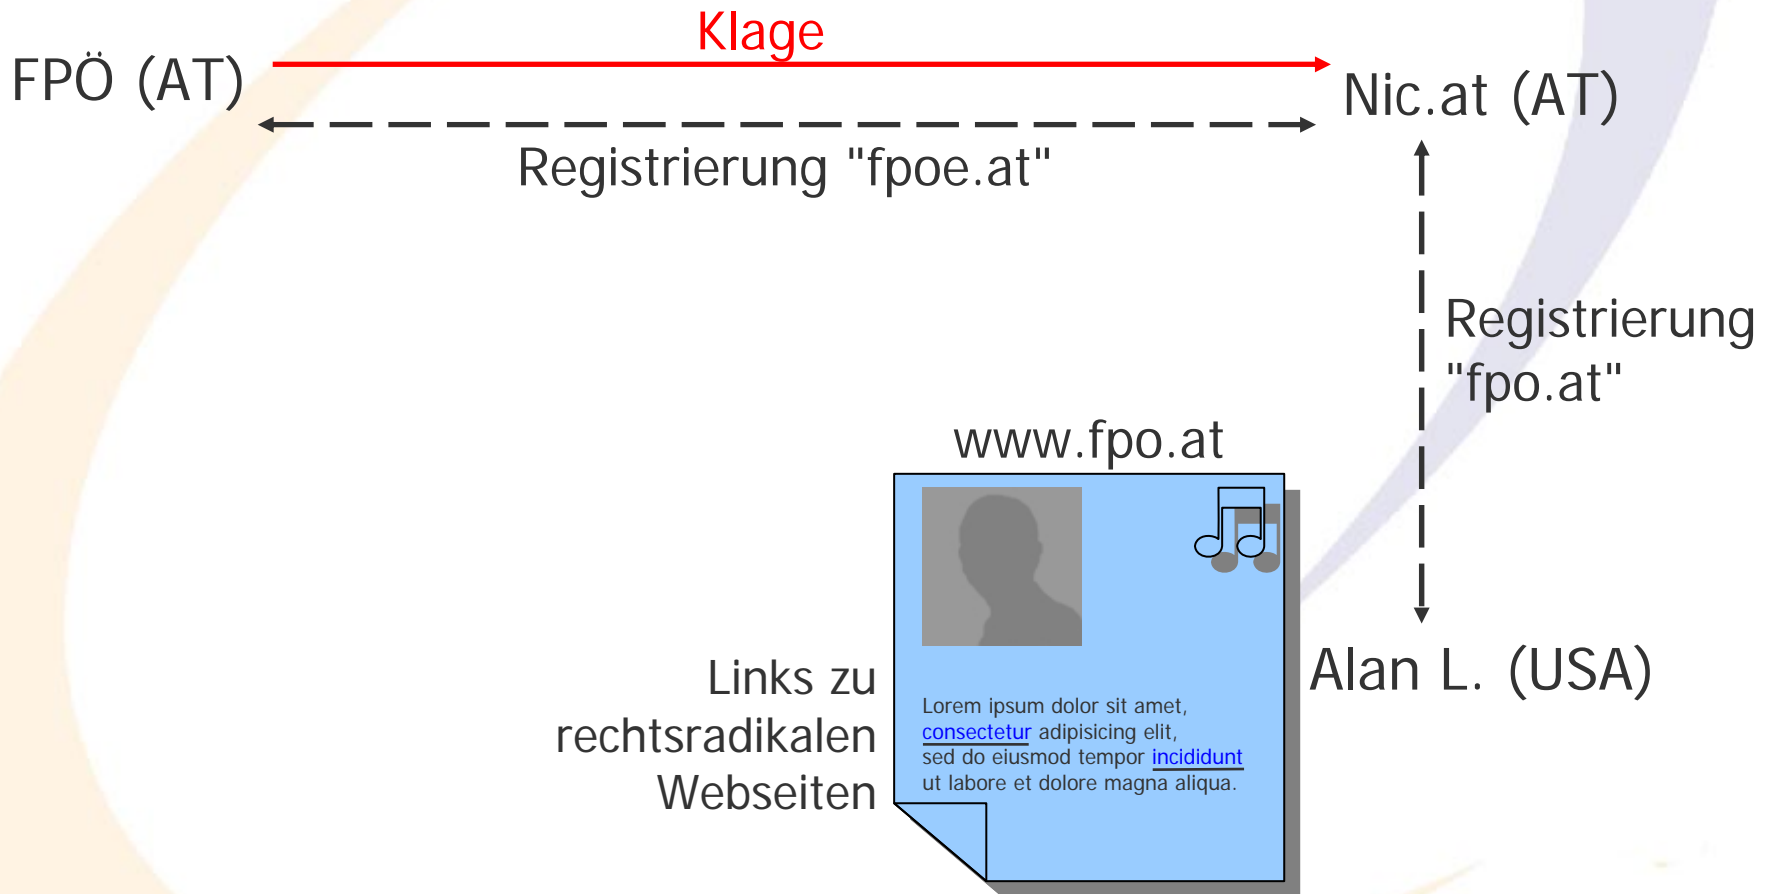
Klage

FPÖ (AT)

Nic.at (AT)

Registrierung "fpoe.at"

Registrierung "fpo.at"

www.fpo.at

Lorem ipsum dolor sit amet, consectetur adipisicing elit, sed do eiusmod tempor incididunt ut labore et dolore magna aliqua.

Alan L. (USA)

Links zu rechtsradikalen Webseiten